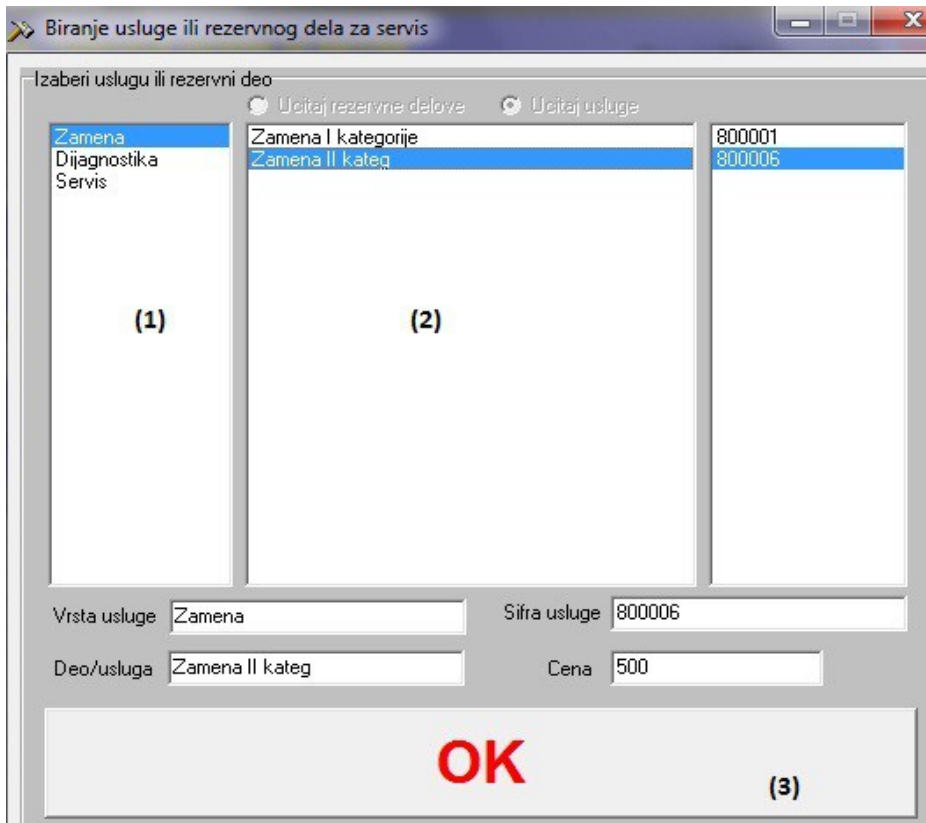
Biranje usluge ili rezervnog dela za servis

Izaberi uslugu ili rezervni deo

Ucitaj rezervne delove
Ucitaj usluge

Zamena
Dijagnostika
Servis

Zamena I kategorije
Zamena II kateg

800001
800006

(1)

(2)

Vrsta usluge Zamena
Sifra usluge 800006
Deo/usluga Zamena II kateg
Cena 500

OK

(3)